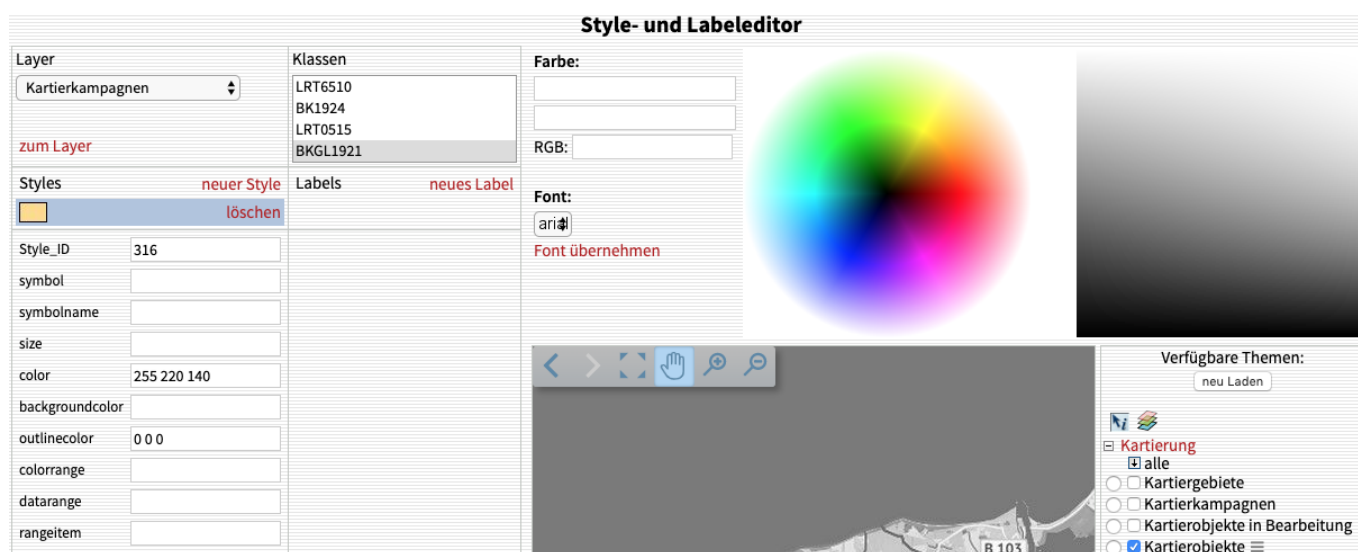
Style- und Labeleditor

Layer
Kartierkampagnen

zum Layer

Klassen
LRT6510
BK1924
LRT0515
BKGL1921

Styles
neuer Style
löschen

Labels
neues Label

| | |
|---|---|
| Style_ID | 316 |
| symbol | |
| symbolname | |
| size | |
| color | 255 220 140 |
| backgroundcolor | |
| outlinecolor | 0 0 0 |
| colorrange | |
| datarange | |
| rangeitem | |

Farbe:

RGB:

Font:
arial

Font übernehmen

B 103

Verfügbare Themen:
neu Laden

Kartierung
alle
Kartiergebiete
Kartierkampagnen
Kartierobjekte in Bearbeitung
Kartierobjekte